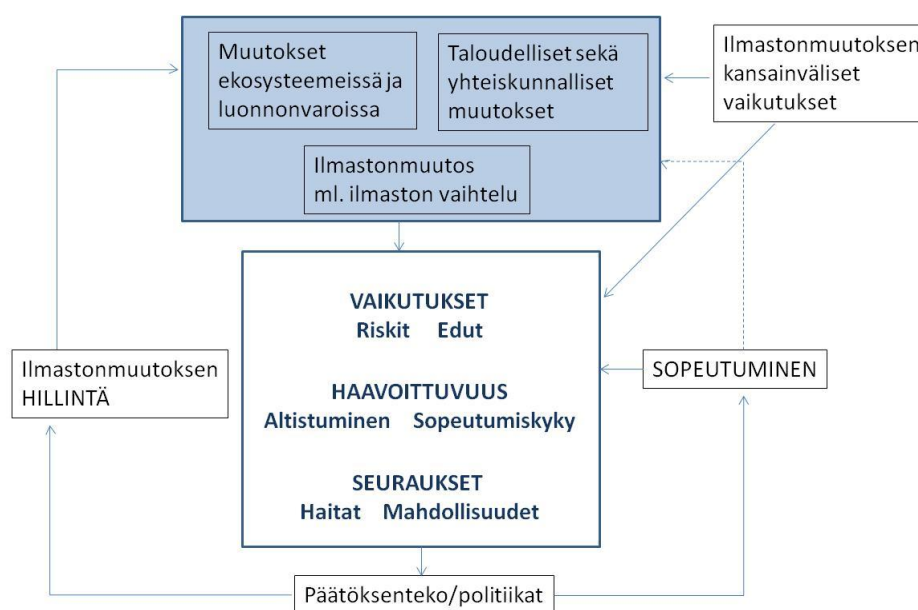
Muutokset ekosysteemeissä ja luonnonvaroissa

Taloudelliset sekä yhteiskunnalliset muutokset

Ilmastonmuutoksen kansainväliset vaikutukset

Ilmastonmuutos ml. ilmaston vaihtelu

VAIKUTUKSET
Riskit Edut

HAAVOITTUVUUS
Altistuminen Sopeutumiskyky

SEURAUKSET
Haitat Mahdollisuudet

Ilmastonmuutoksen HILLINTÄ

SOPEUTUMINEN

Päätöksenteko/politiikat